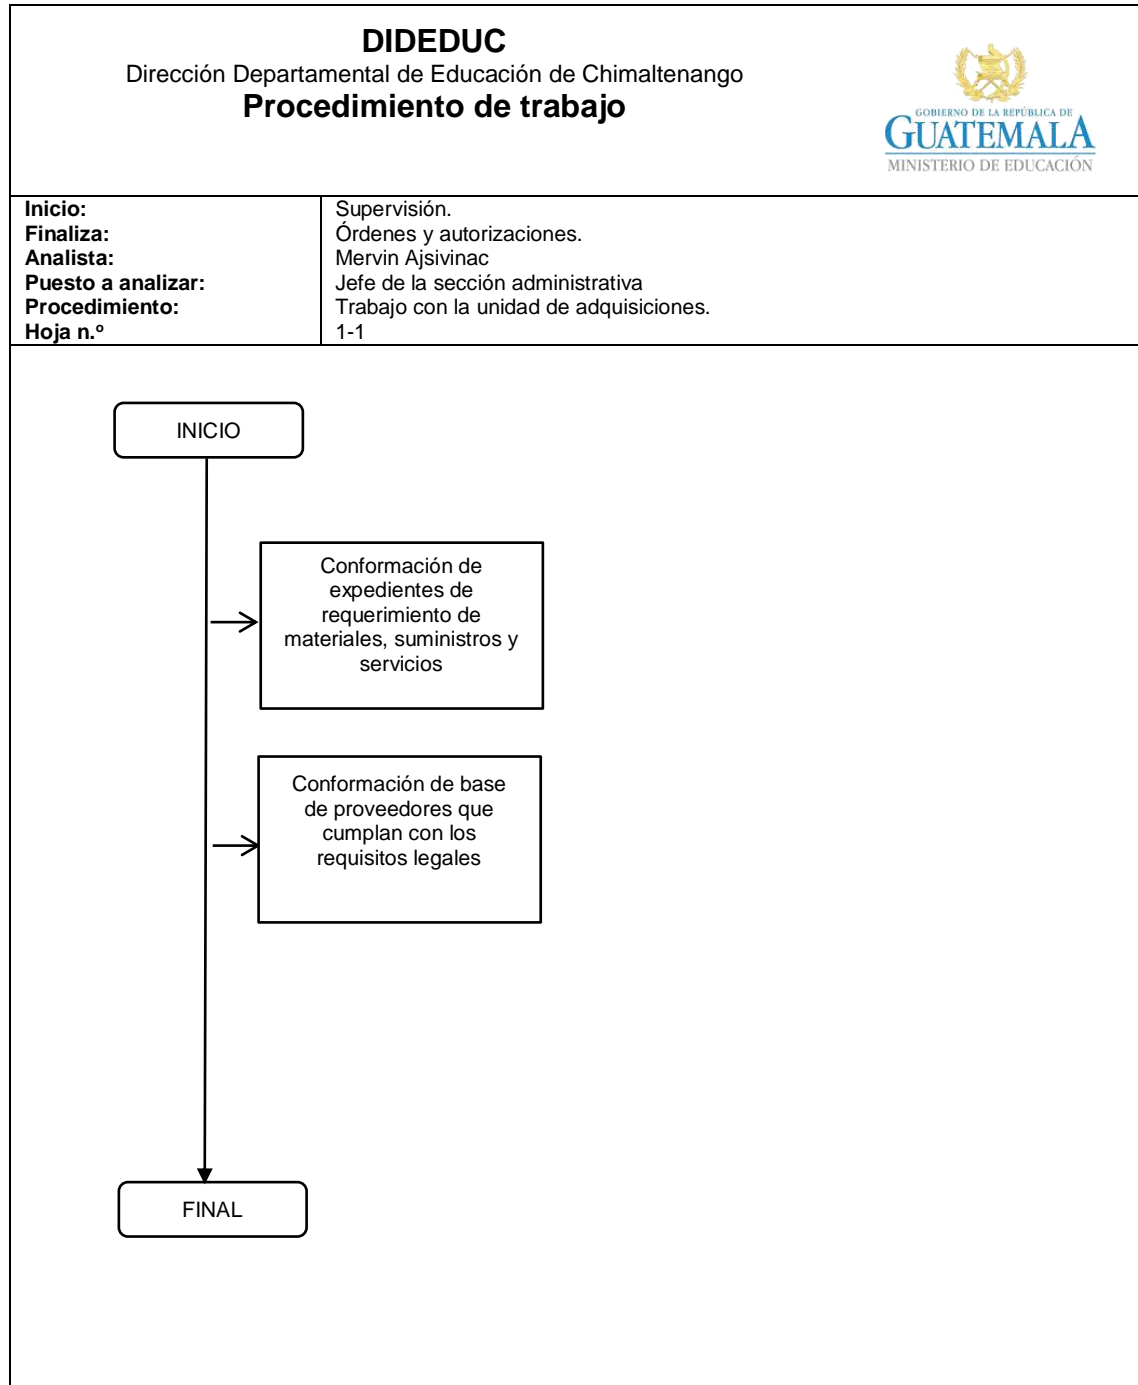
DIDEDUC
Dirección Departamental de Educación de Chimaltenango
Procedimiento de trabajo

GOBIERNO DE LA REPÚBLICA DE
GUATEMALA
MINISTERIO DE EDUCACIÓN

| | |
|---|---|
| Inicio: | Supervisión. |
| Finaliza: | Órdenes y autorizaciones. |
| Analista: | Mervin Ajsivinac |
| Puesto a analizar: | Jefe de la sección administrativa |
| Procedimiento: | Trabajo con la unidad de adquisiciones. |
| Hoja n.º | 1-1 |

INICIO

Conformación de expedientes de requerimiento de materiales, suministros y servicios

Conformación de base de proveedores que cumplan con los requisitos legales

FINAL